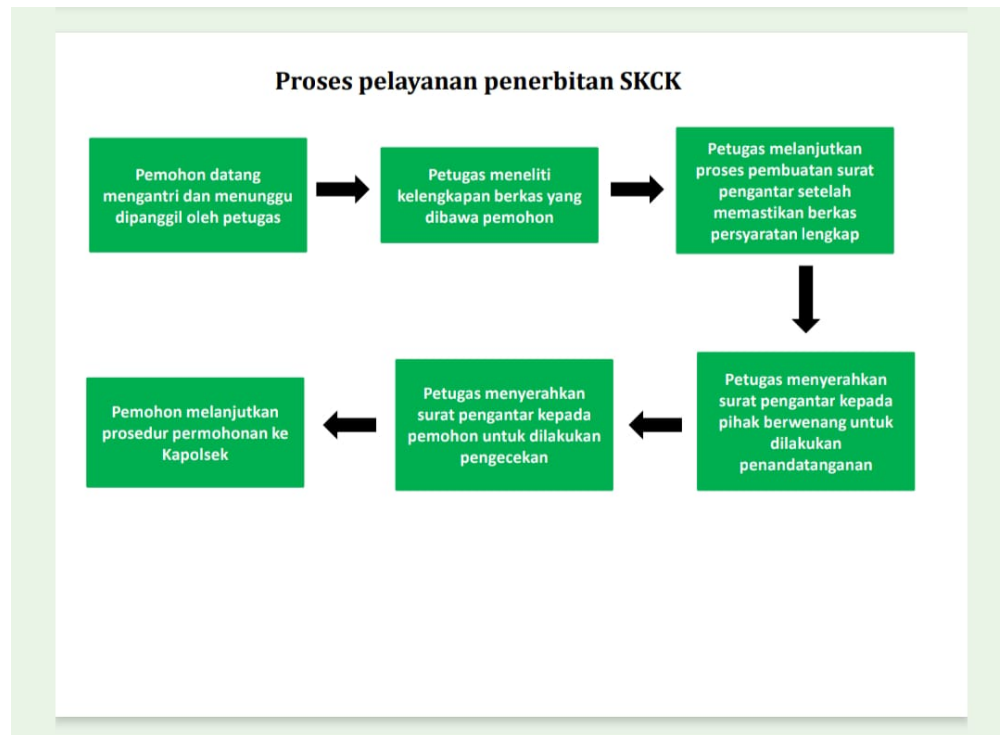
Proses pelayanan penerbitan SKCK

Pemohon datang mengantri dan menunggu dipanggil oleh petugas

Petugas meneliti kelengkapan berkas yang dibawa pemohon

Petugas melanjutkan proses pembuatan surat pengantar setelah memastikan berkas persyaratan lengkap

Petugas menyerahkan surat pengantar kepada pihak berwenang untuk dilakukan penandatanganan

Petugas menyerahkan surat pengantar kepada pemohon untuk dilakukan pengecekan

Pemohon melanjutkan prosedur permohonan ke Kapolsek